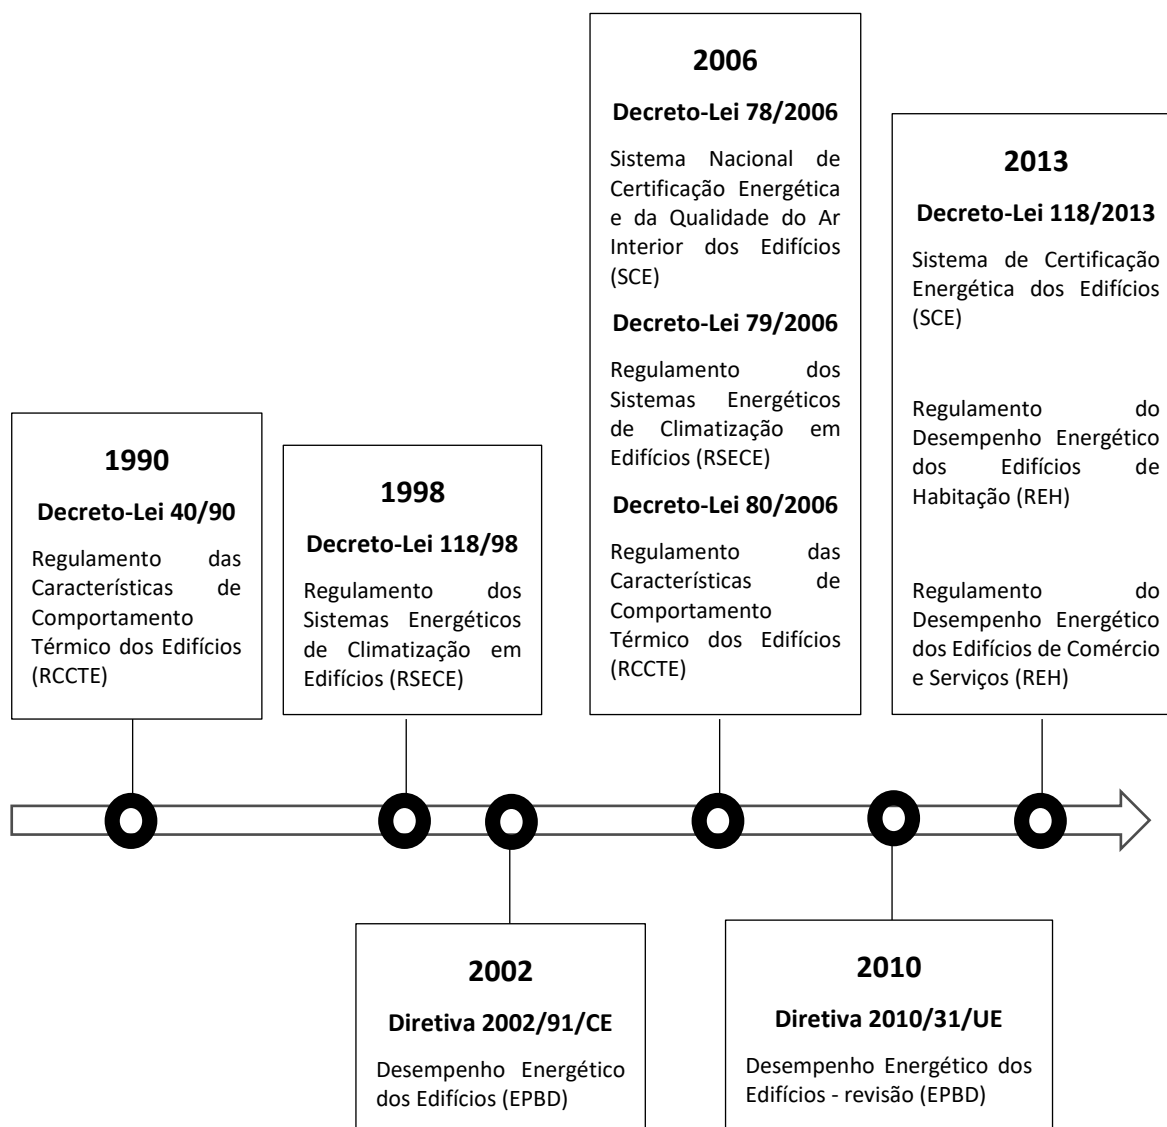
1990

Decreto-Lei 40/90

Regulamento das Características de Comportamento Térmico dos Edifícios (RCCTE)

1998

Decreto-Lei 118/98

Regulamento dos Sistemas Energéticos de Climatização em Edifícios (RSECE)

2002

Diretiva 2002/91/CE

Desempenho Energético dos Edifícios (EPBD)

2006

Decreto-Lei 78/2006

Sistema Nacional de Certificação Energética e da Qualidade do Ar Interior dos Edifícios (SCE)

Decreto-Lei 79/2006

Regulamento dos Sistemas Energéticos de Climatização em Edifícios (RSECE)

Decreto-Lei 80/2006

Regulamento das Características de Comportamento Térmico dos Edifícios (RCCTE)

2010

Diretiva 2010/31/UE

Desempenho Energético dos Edifícios - revisão (EPBD)

2013

Decreto-Lei 118/2013

Sistema de Certificação Energética dos Edifícios (SCE)

Regulamento do Desempenho Energético dos Edifícios de Habitação (REH)

Regulamento do Desempenho Energético dos Edifícios de Comércio e Serviços (REH)